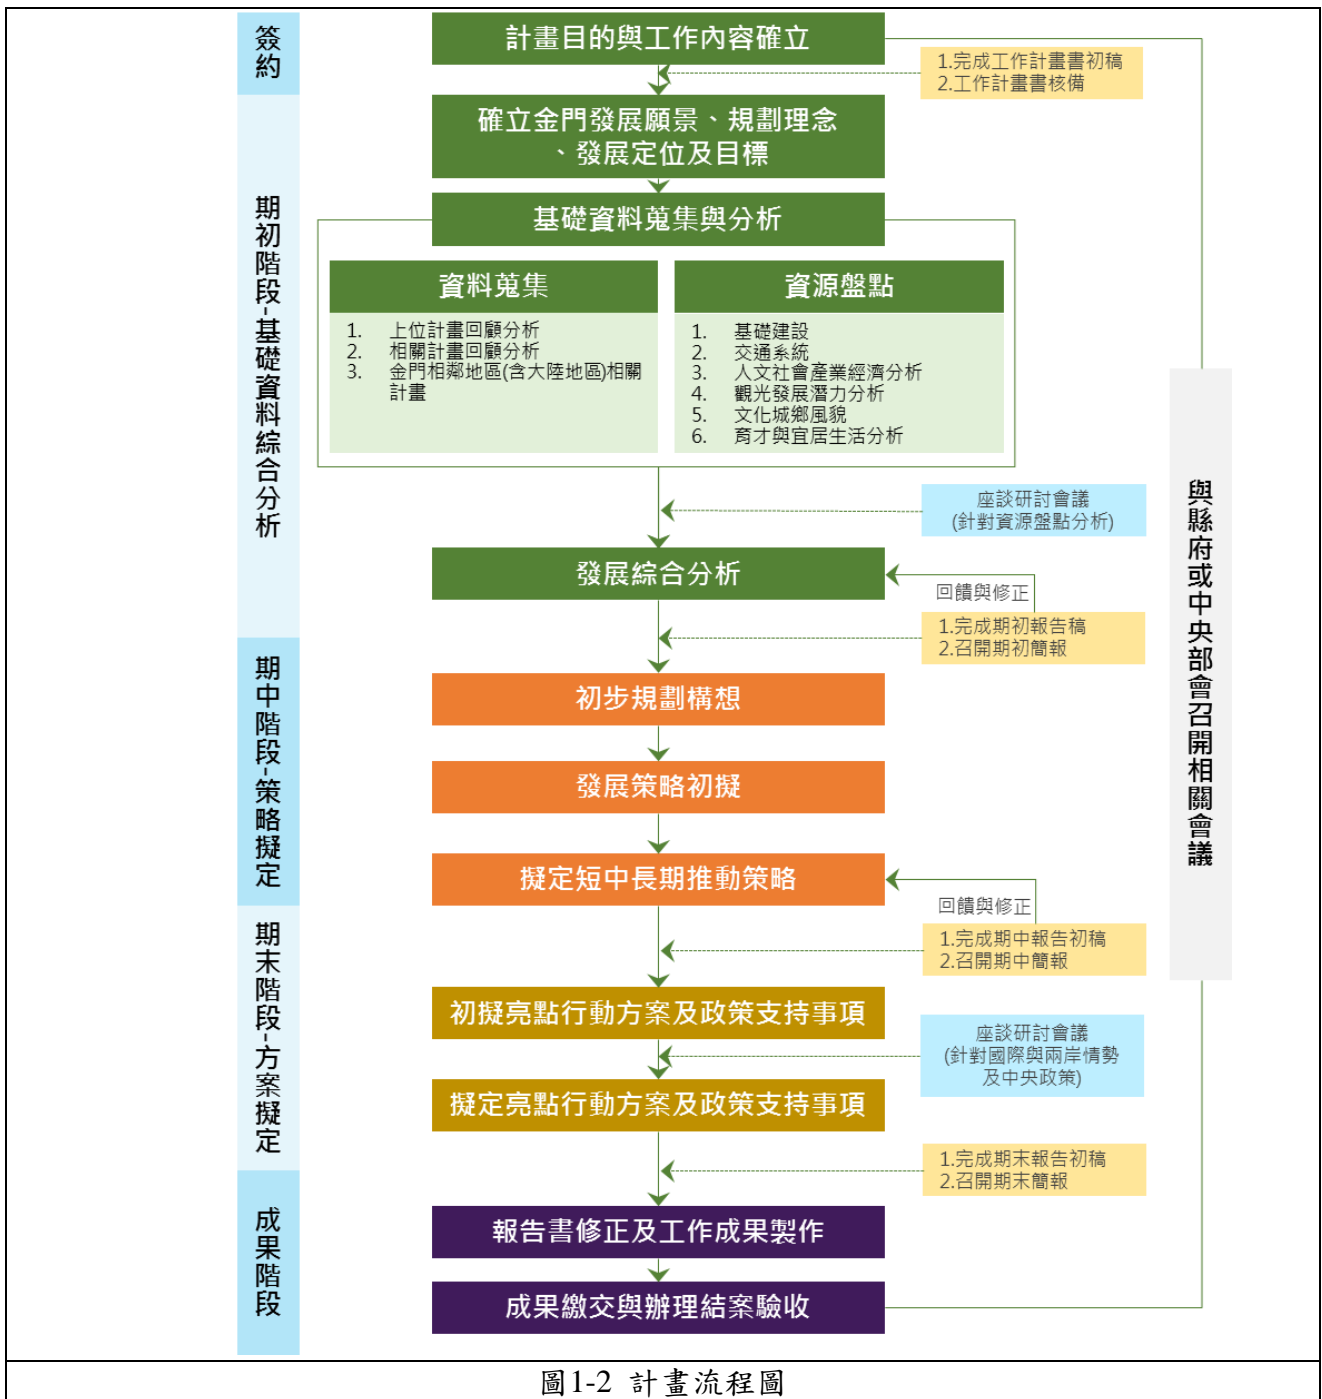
簽約

期初階段-基礎資料綜合分析

期中階段-策略擬定

期末階段-方案擬定

成果階段

計畫目的與工作內容確立

1.完成工作計畫書初稿
2.工作計畫書核備

確立金門發展願景、規劃理念、發展定位及目標

基礎資料蒐集與分析

資料蒐集

1. 上位計畫回顧分析
2. 相關計畫回顧分析
3. 金門相鄰地區(含大陸地區)相關計畫

資源盤點

1. 基礎建設
2. 交通系統
3. 人文社會產業經濟分析
4. 觀光發展潛力分析
5. 文化城鄉風貌
6. 育才與宜居生活分析

座談研討會議
(針對資源盤點分析)

發展綜合分析

回饋與修正

1.完成期初報告稿
2.召開期初簡報

初步規劃構想

發展策略初擬

擬定短中長期推動策略

回饋與修正

1.完成期中報告初稿
2.召開期中簡報

初擬亮點行動方案及政策支持事項

座談研討會議
(針對國際與兩岸情勢及中央政策)

擬定亮點行動方案及政策支持事項

1.完成期末報告初稿
2.召開期末簡報

報告書修正及工作成果製作

成果繳交與辦理結案驗收

與縣府或中央部會召開相關會議

圖1-2 計畫流程圖